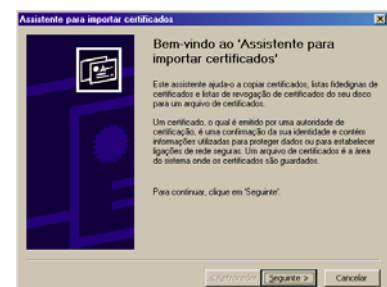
Assistente para importar certificados

Bem-vindo ao 'Assistente para importar certificados'

Este assistente ajuda-o a copiar certificados, listas fidedignas de certificados e listas de revogação de certificados do seu disco para um arquivo de certificados.

Um certificado, o qual é emitido por uma autoridade de certificação, é uma confirmação da sua identidade e contém informações utilizadas para proteger dados ou para estabelecer ligações de rede seguras. Um arquivo de certificados é a área do sistema onde os certificados são guardados.

Para continuar, clique em 'Seguinte'.

< Retroceder | Seguinte > | Cancelar